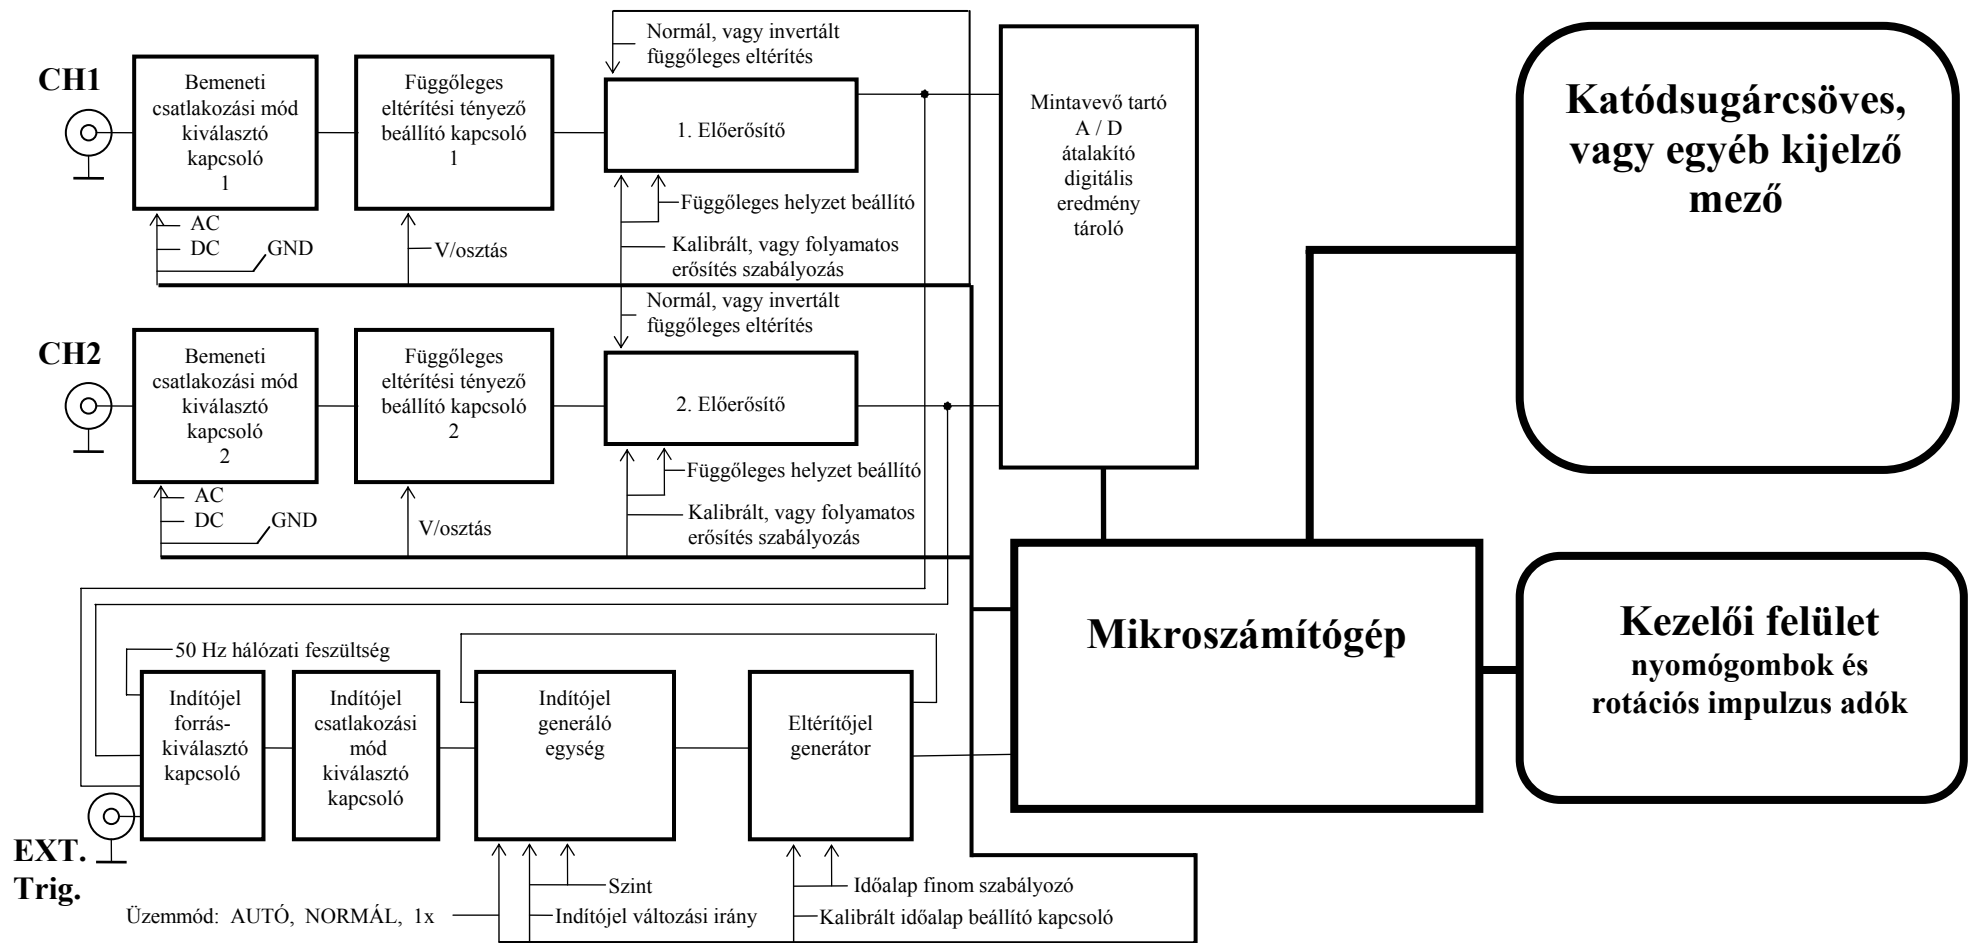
CH1

Bemeneti csatlakozási mód kiválasztó kapcsoló 1

Függőleges eltérítési tényező beállító kapcsoló 1

Normál, vagy invertált függőleges eltérítés

1. Előerősítő

Függőleges helyzet beállító

Kalibrált, vagy folyamatos erősítés szabályozás

AC
DC
GND

V/osztás

Mintavevő tartó A / D átalakító digitális eredmény tároló

Katódsugárcsöves, vagy egyéb kijelző mező

Normál, vagy invertált függőleges eltérítés

CH2

Bemeneti csatlakozási mód kiválasztó kapcsoló 2

Függőleges eltérítési tényező beállító kapcsoló 2

2. Előerősítő

Függőleges helyzet beállító

Kalibrált, vagy folyamatos erősítés szabályozás

AC
DC
GND

V/osztás

Mikroszámítógép

Kezelői felület
nyomógombok és rotációs impulzus adók

50 Hz hálózati feszültség

Indítójel forrás-kiválasztó kapcsoló

Indítójel csatlakozási mód kiválasztó kapcsoló

Indítójel generáló egység

Eltérítőjel generátor

EXT. Trig.

Szint

Üzemmód: AUTÓ, NORMÁL, 1x

Indítójel változási irány

Időalap finom szabályozó

Kalibrált időalap beállító kapcsoló